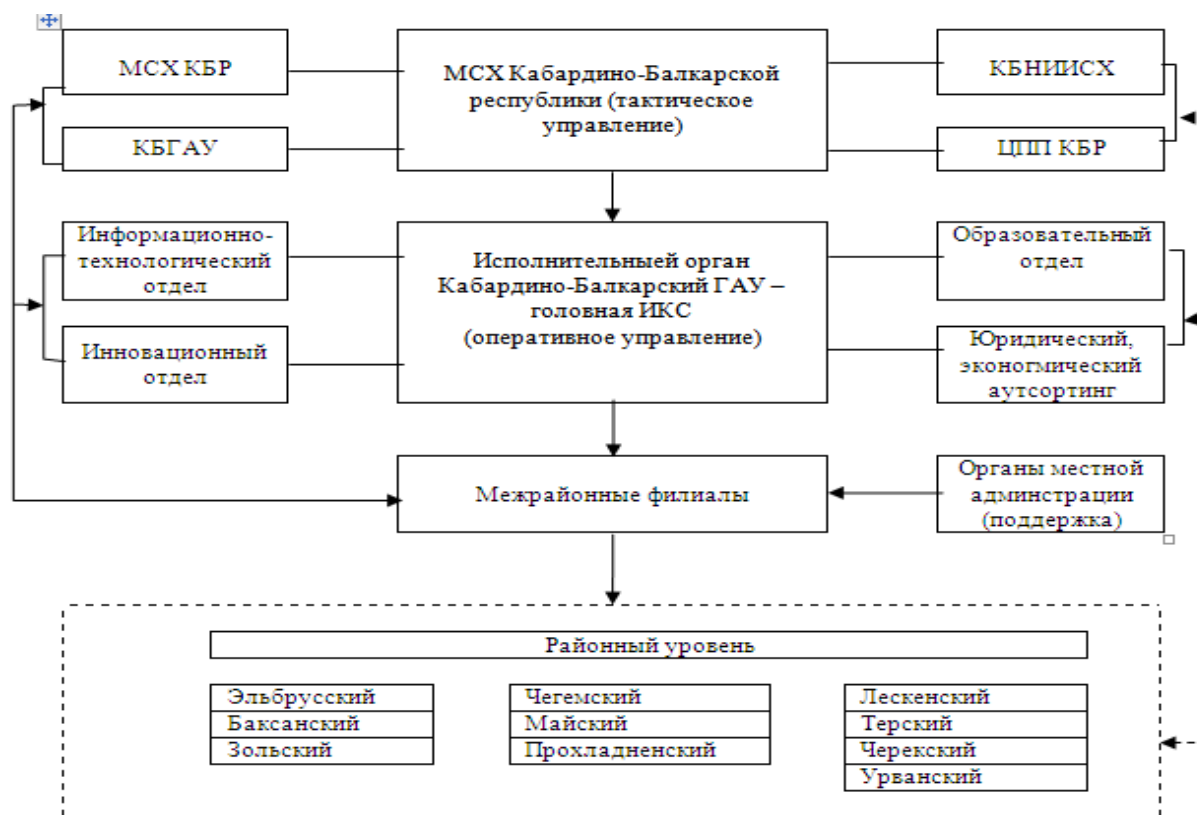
МСХ КБР

КБГАУ

МСХ Кабардино-Балкарской республики (тактическое управление)

КБНИИСХ

ЦПП КБР

Информационно-технологический отдел

Инновационный отдел

Исполнительней орган Кабардино-Балкарский ГАУ – головная ИКС (оперативное управление)

Образовательный отдел

Юридический, эконогмический аутсортинг

Межрайонные филиалы

Органы местной админстрации (поддержка)

Районный уровень

| Эльбрусский |
|---|
| Баксанский |
| Зольский |

| Чегемский |
|---|
| Майский |
| Прохладненский |

| Лескенский |
|---|
| Терский |
| Черекский |
| Урванский |